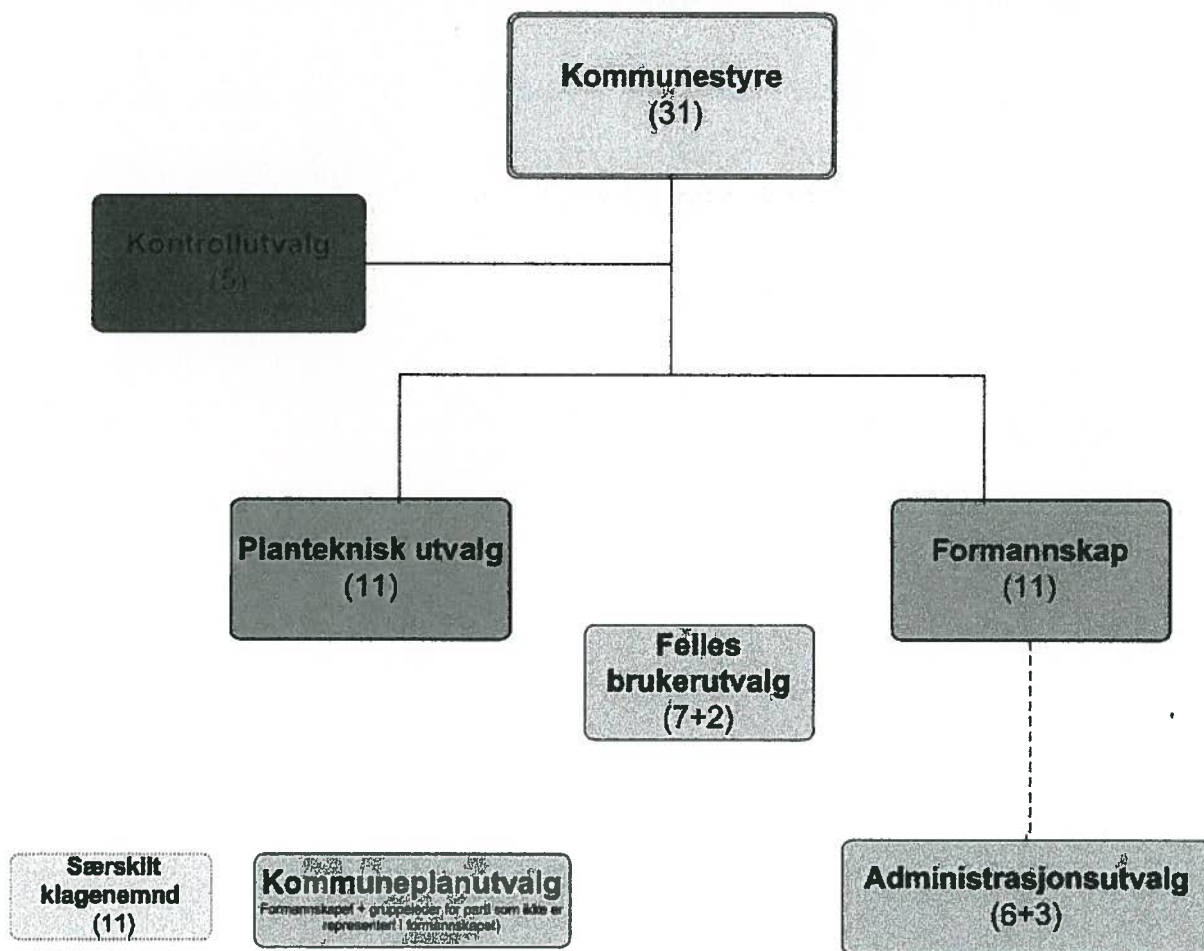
Kommunestyre
(31)

Kontrollutvalg
(5)

Planteknisk utvalg
(11)

Formannskap
(11)

Felles brukerutvalg
(7+2)

Særskilt klagenemnd
(11)

Kommuneplanutvalg
Formannskapet + gruppeleder for parti som ikke er representert i formannskapet)

Administrasjonsutvalg
(6+3)